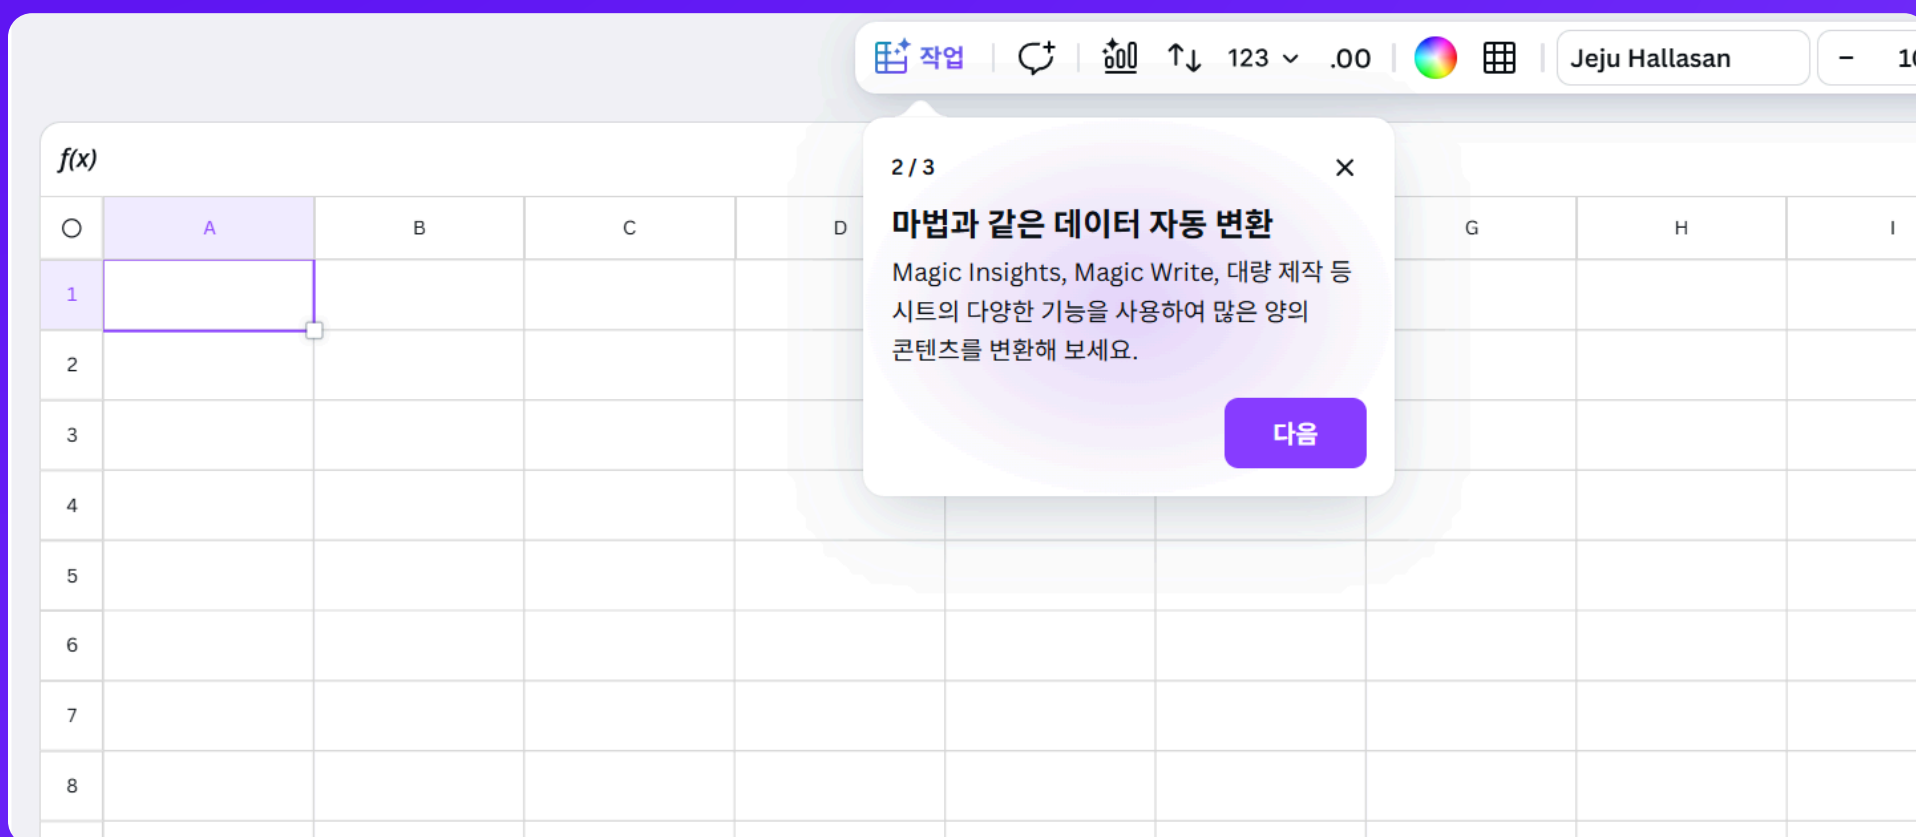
작업

123

.00

Jeju Hallasan

−

1

f(x)

| | A | B | C | D | | | G | H | I |
|---|---|---|---|---|---|---|---|---|---|
| 1 | | | | | | | | | |
| 2 | | | | | | | | | |
| 3 | | | | | | | | | |
| 4 | | | | | | | | | |
| 5 | | | | | | | | | |
| 6 | | | | | | | | | |
| 7 | | | | | | | | | |
| 8 | | | | | | | | | |

2 / 3

마법과 같은 데이터 자동 변환

Magic Insights, Magic Write, 대량 제작 등 시트의 다양한 기능을 사용하여 많은 양의 콘텐츠를 변환해 보세요.

다음